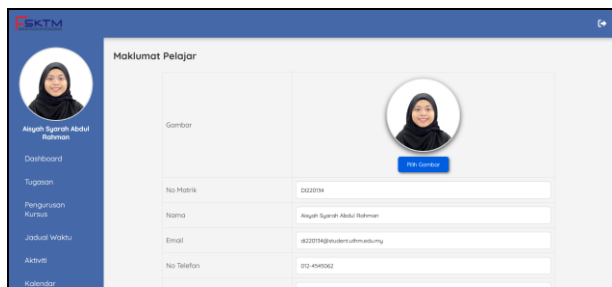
FSKTM

Aisyah Syarah Abdul Rahman

Dashboard

Tugasan

Pengurusan Kursus

Jadual Waktu

Aktiviti

Kalendar

Maklumat Pelajar

| | |
|---|---|
| Gambar | Pilih Gambar |
| No Matrik | DI220134 |
| Nama | Aisyah Syarah Abdul Rahman |
| Email | di220134@student.uthm.edu.my |
| No Telefon | 012-4545062 |